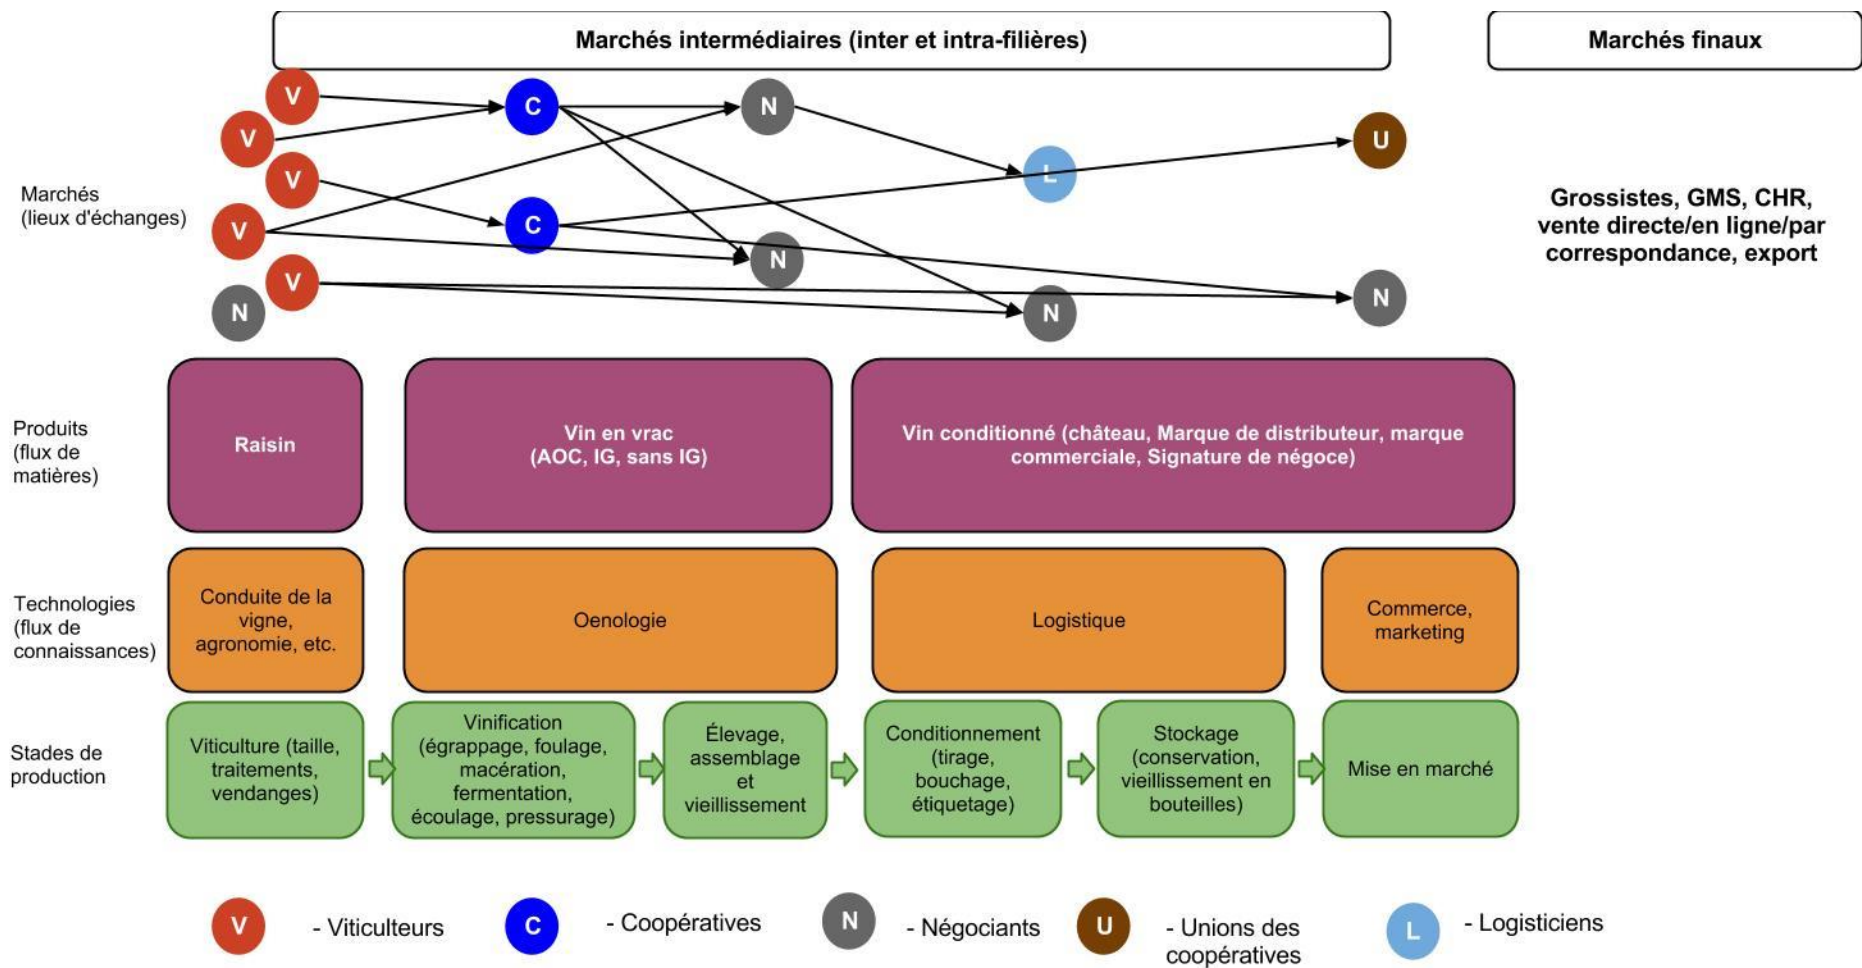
Marchés intermédiaires (inter et intra-filières)

Marchés finaux

Marchés (lieux d'échanges)

V
V
V
V
V
N
C
C
N
N
N
L
U
N

Grossistes, GMS, CHR, vente directe/en ligne/par correspondance, export

Produits (flux de matières)

Raisin

Vin en vrac (AOC, IG, sans IG)

Vin conditionné (château, Marque de distributeur, marque commerciale, Signature de négoce)

Technologies (flux de connaissances)

Conduite de la vigne, agronomie, etc.

Oenologie

Logistique

Commerce, marketing

Stades de production

Viticulture (taille, traitements, vendanges)

Vinification (égrappage, foulage, macération, fermentation, écoulage, pressurage)

Élevage, assemblage et vieillissement

Conditionnement (tirage, bouchage, étiquetage)

Stockage (conservation, vieillissement en bouteilles)

Mise en marché

V - Viticulteurs
C - Coopératives
N - Négociants
U - Unions des coopératives
L - Logisticiens